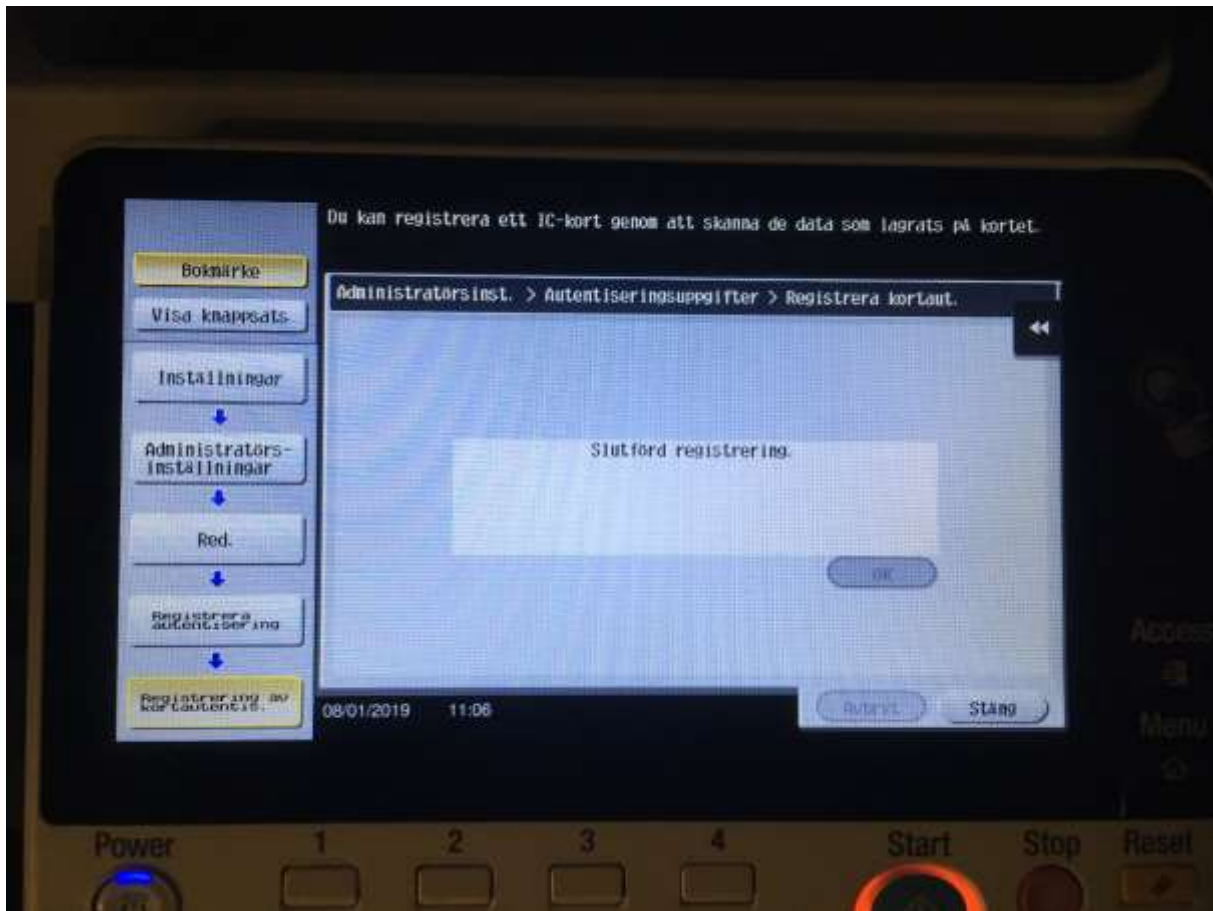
Du kan registrera ett IC-kort genom att skanna de data som lagrats på kortet.

Bokmärke

Visa knappsats

Inställningar

Administratörs-inställningar

Red.

Registrera autentisering

Registrering av kortautentis.

Administratörsinst. > Autentiseringsuppgifter > Registrera kortaut.

Slutförd registrering.

OK

08/01/2019 11:06

Avbryt

Stäng

Access

Menu

Power 1 2 3 4 Start Stop Reset